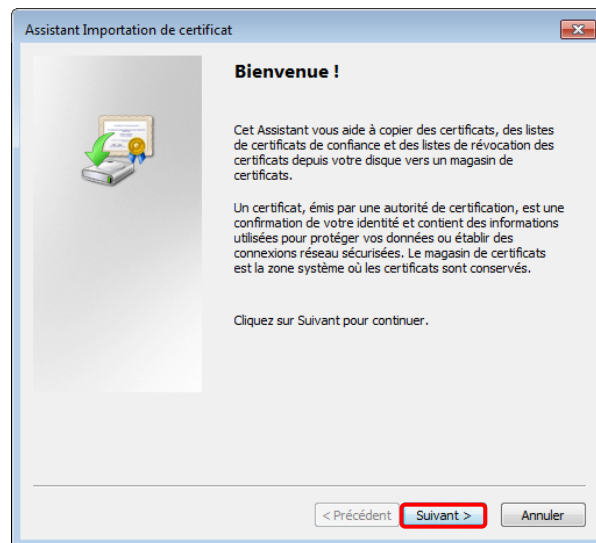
Assistant Importation de certificat

Bienvenue !

Cet Assistant vous aide à copier des certificats, des listes de certificats de confiance et des listes de révocation des certificats depuis votre disque vers un magasin de certificats.

Un certificat, émis par une autorité de certification, est une confirmation de votre identité et contient des informations utilisées pour protéger vos données ou établir des connexions réseau sécurisées. Le magasin de certificats est la zone système où les certificats sont conservés.

Cliquez sur Suivant pour continuer.

< Précédent
Suivant >
Annuler